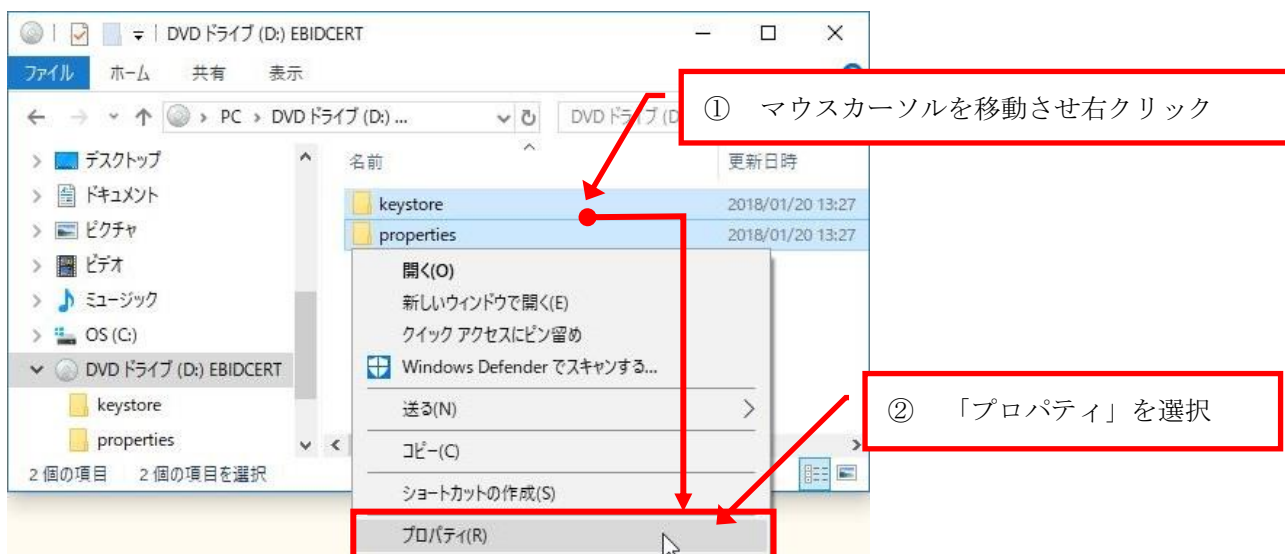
DVD ドライブ (D:) EBIDCERT

ファイル　ホーム　共有　表示

PC > DVD ドライブ (D:) ...

DVD ドライブ (D

① マウスカーソルを移動させ右クリック

デスクトップ
ドキュメント
ピクチャ
ビデオ
ミュージック
OS (C:)
DVD ドライブ (D:) EBIDCERT
keystore
properties

名前　更新日時

keystore　2018/01/20 13:27
properties　2018/01/20 13:27

開く(O)
新しいウィンドウで開く(E)
クイック アクセスにピン留め
Windows Defender でスキャンする...
送る(N)
コピー(C)
ショートカットの作成(S)
プロパティ(R)

② 「プロパティ」を選択

2 個の項目　2 個の項目を選択